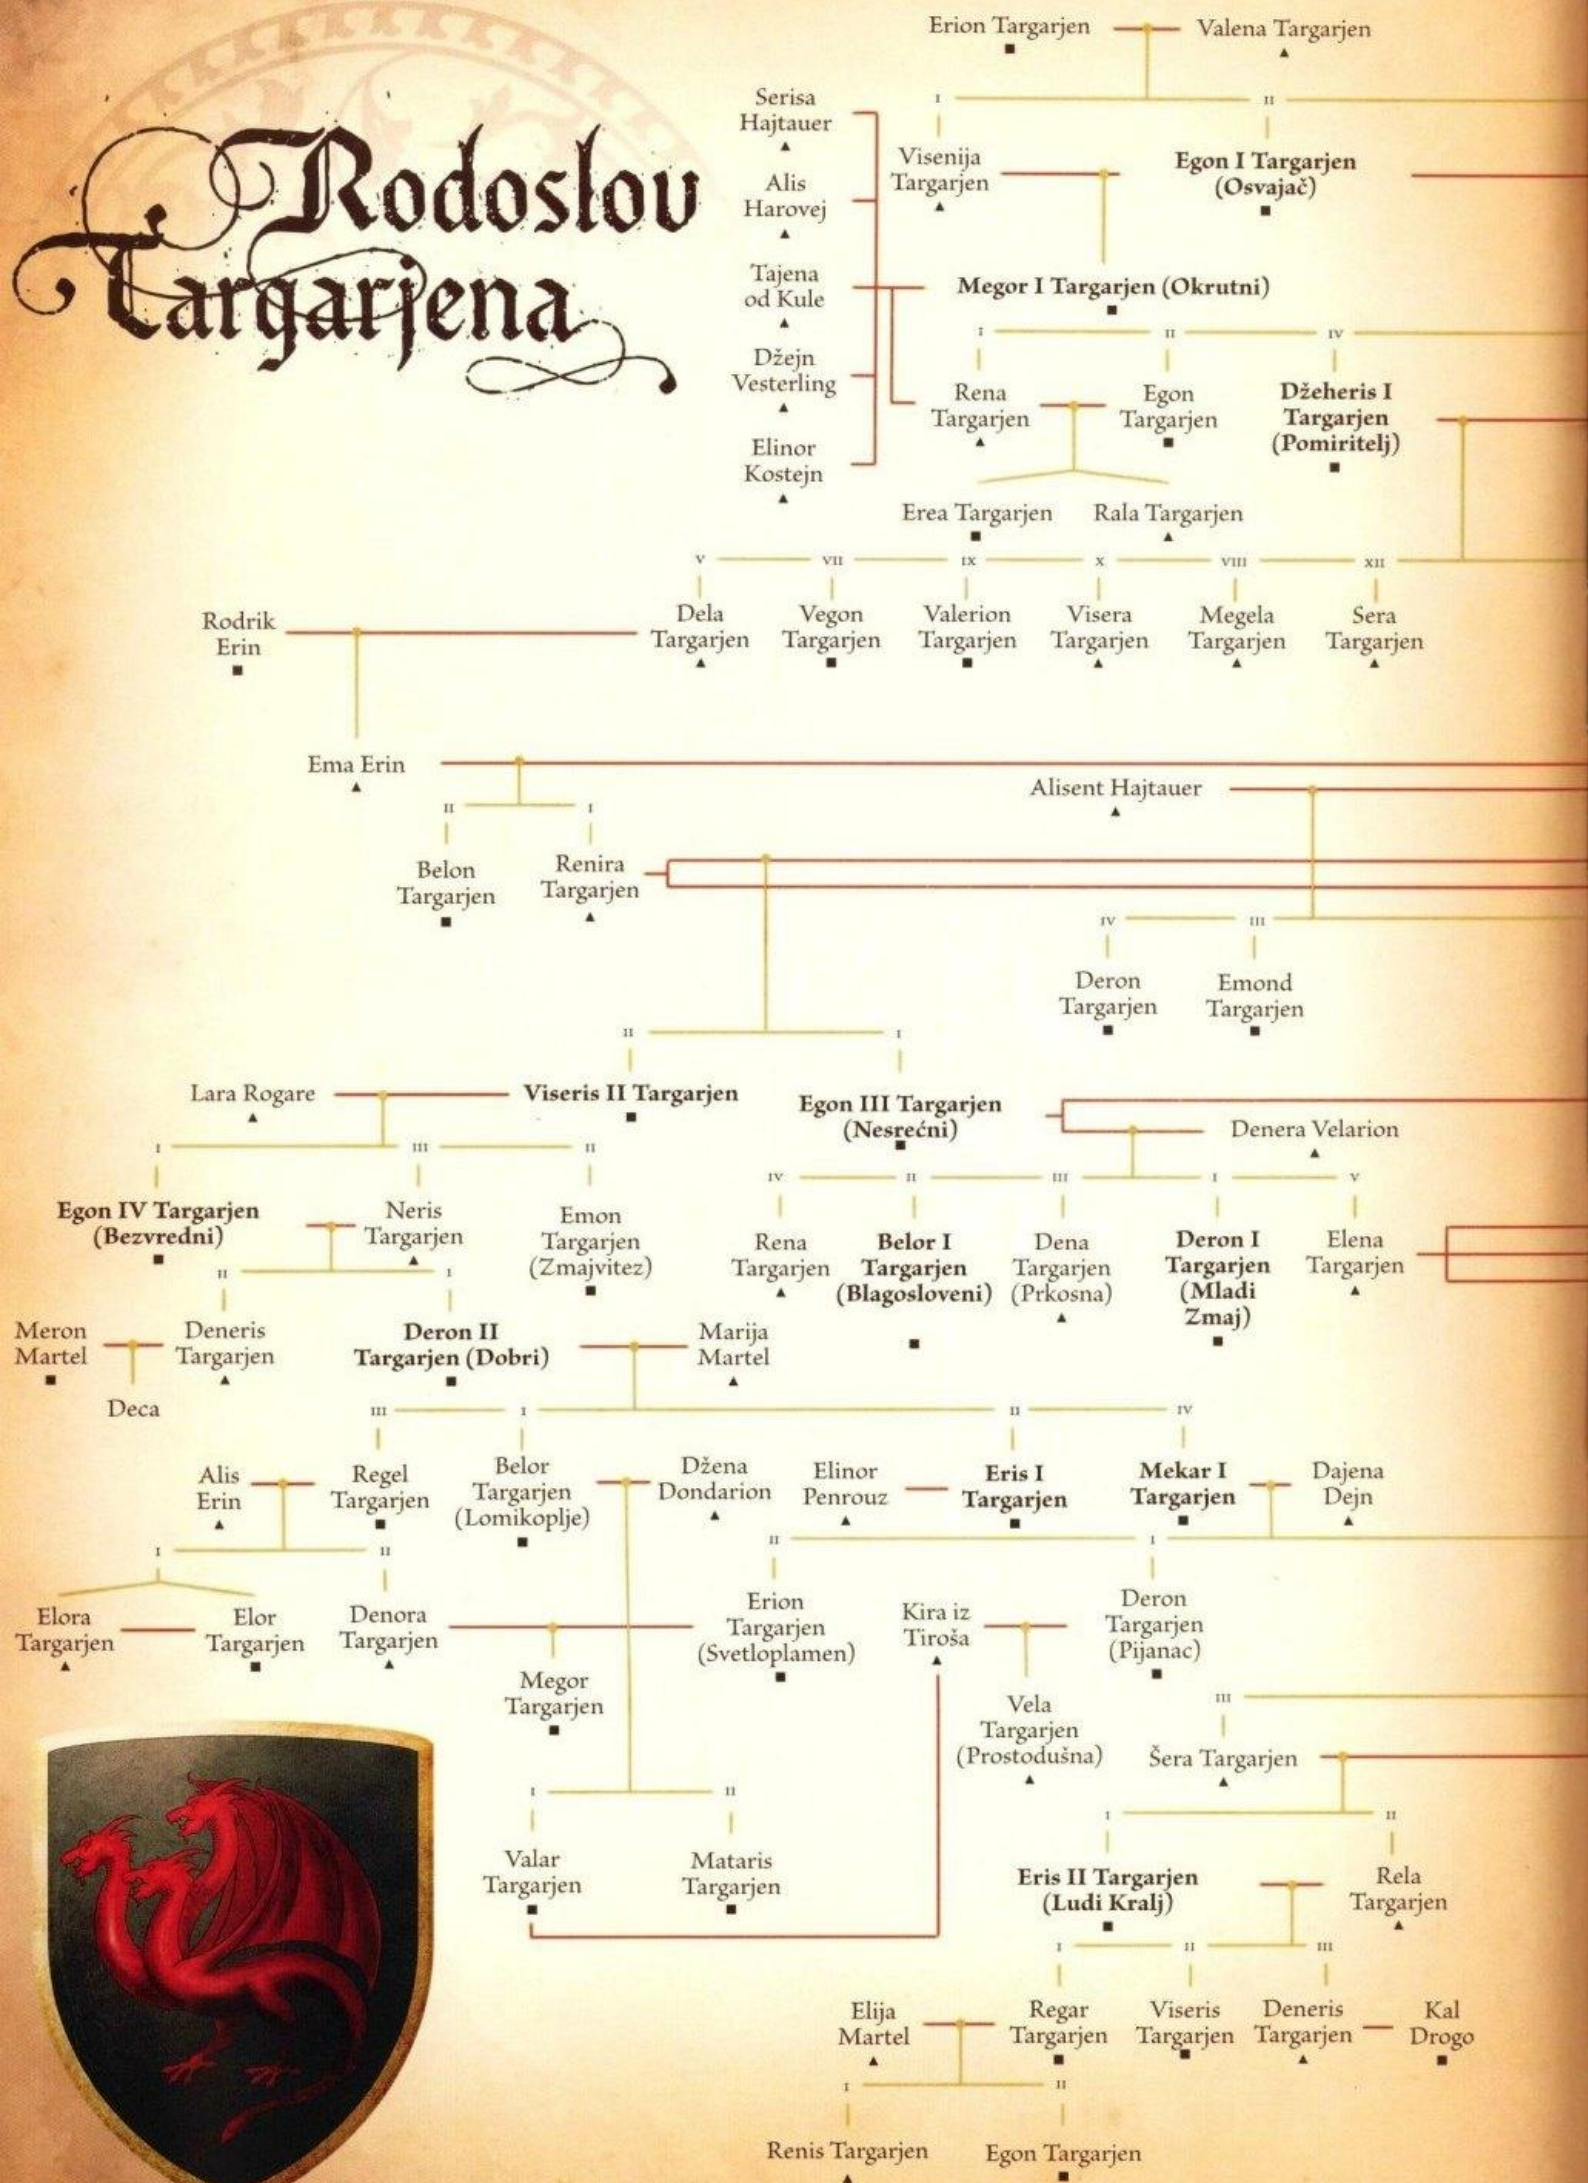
Rodoslov Targarjena

Erion Targarjen
Valena Targarjen
I
II
Serisa Hajtauer
Alis Harovej
Tajena od Kule
Džejn Vesterling
Elinor Kostejn
Visenija Targarjen
Egon I Targarjen (Osvajač)
Megor I Targarjen (Okrutni)
I
II
IV
Rena Targarjen
Egon Targarjen
Džeheris I Targarjen (Pomiritelj)
Erea Targarjen
Rala Targarjen
V
VII
IX
X
VIII
XII
Rodrik Erin
Dela Targarjen
Vegon Targarjen
Valerion Targarjen
Visera Targarjen
Megela Targarjen
Sera Targarjen
Ema Erin
Alisent Hajtauer
II
I
Belon Targarjen
Renira Targarjen
IV
III
Deron Targarjen
Emond Targarjen
II
I
Lara Rogare
Viseris II Targarjen
Egon III Targarjen (Nesrećni)
Denera Velarion
I
III
II
IV
II
III
I
V
Egon IV Targarjen (Bezvredni)
Neris Targarjen
Emon Targarjen (Zmajvitez)
Rena Targarjen
Belor I Targarjen (Blagosloveni)
Dena Targarjen (Prkosna)
Deron I Targarjen (Mladi Zmaj)
Elena Targarjen
II
I
Meron Martel
Deneris Targarjen
Deron II Targarjen (Dobri)
Marija Martel
Deca
III
I
II
IV
Alis Erin
Regel Targarjen
Belor Targarjen (Lomikoplje)
Džena Dondarion
Elinor Penrouz
Eris I Targarjen
Mekar I Targarjen
Dajena Dejn
I
II
II
I
Elora Targarjen
Elor Targarjen
Denora Targarjen
Erion Targarjen (Svetloplamen)
Kira iz Tiroša
Deron Targarjen (Pijanac)
Megor Targarjen
Vela Targarjen (Prostodušna)
III
Šera Targarjen
I
II
I
II
Valar Targarjen
Mataris Targarjen
Eris II Targarjen (Ludi Kralj)
Rela Targarjen
I
II
III
Elija Martel
Regar Targarjen
Viseris Targarjen
Deneris Targarjen
Kal Drogo
I
II
Renis Targarjen
Egon Targarjen